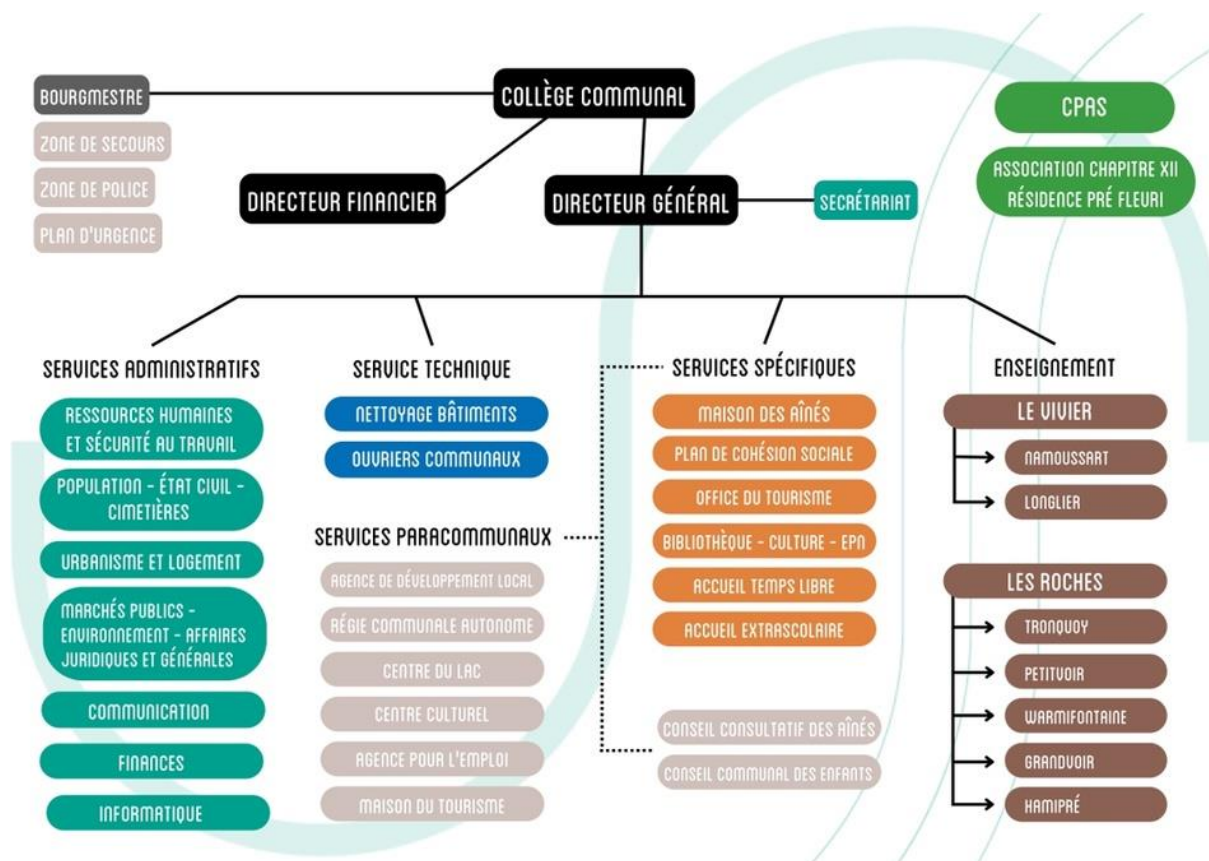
BOURGMESTRE

ZONE DE SECOURS

ZONE DE POLICE

PLAN D'URGENCE

COLLÈGE COMMUNAL

DIRECTEUR FINANCIER

DIRECTEUR GÉNÉRAL

SECRÉTARIAT

CPAS

ASSOCIATION CHAPITRE XII RÉSIDENCE PRÉ FLEURI

SERVICES ADMINISTRATIFS

RESSOURCES HUMAINES ET SÉCURITÉ AU TRAVAIL

POPULATION - ÉTAT CIVIL - CIMETIÈRES

URBANISME ET LOGEMENT

MARCHÉS PUBLICS - ENVIRONNEMENT - AFFAIRES JURIDIQUES ET GÉNÉRALES

COMMUNICATION

FINANCES

INFORMATIQUE

SERVICE TECHNIQUE

NETTOYAGE BÂTIMENTS

OUVRIERS COMMUNAUX

SERVICES PARACOMMUNAUX

AGENCE DE DÉVELOPPEMENT LOCAL

RÉGIE COMMUNALE AUTONOME

CENTRE DU LAC

CENTRE CULTUREL

AGENCE POUR L'EMPLOI

MAISON DU TOURISME

SERVICES SPÉCIFIQUES

MAISON DES AÎNÉS

PLAN DE COHÉSION SOCIALE

OFFICE DU TOURISME

BIBLIOTHÈQUE - CULTURE - EPN

ACCUEIL TEMPS LIBRE

ACCUEIL EXTRASCOLAIRE

CONSEIL CONSULTATIF DES AÎNÉS

CONSEIL COMMUNAL DES ENFANTS

ENSEIGNEMENT

LE VIVIER

NAMOUSSART

LONGLIER

LES ROCHES

TRONQUOY

PETITVOIR

WARMIFONTAINE

GRANDVOIR

HAMIPRÉ